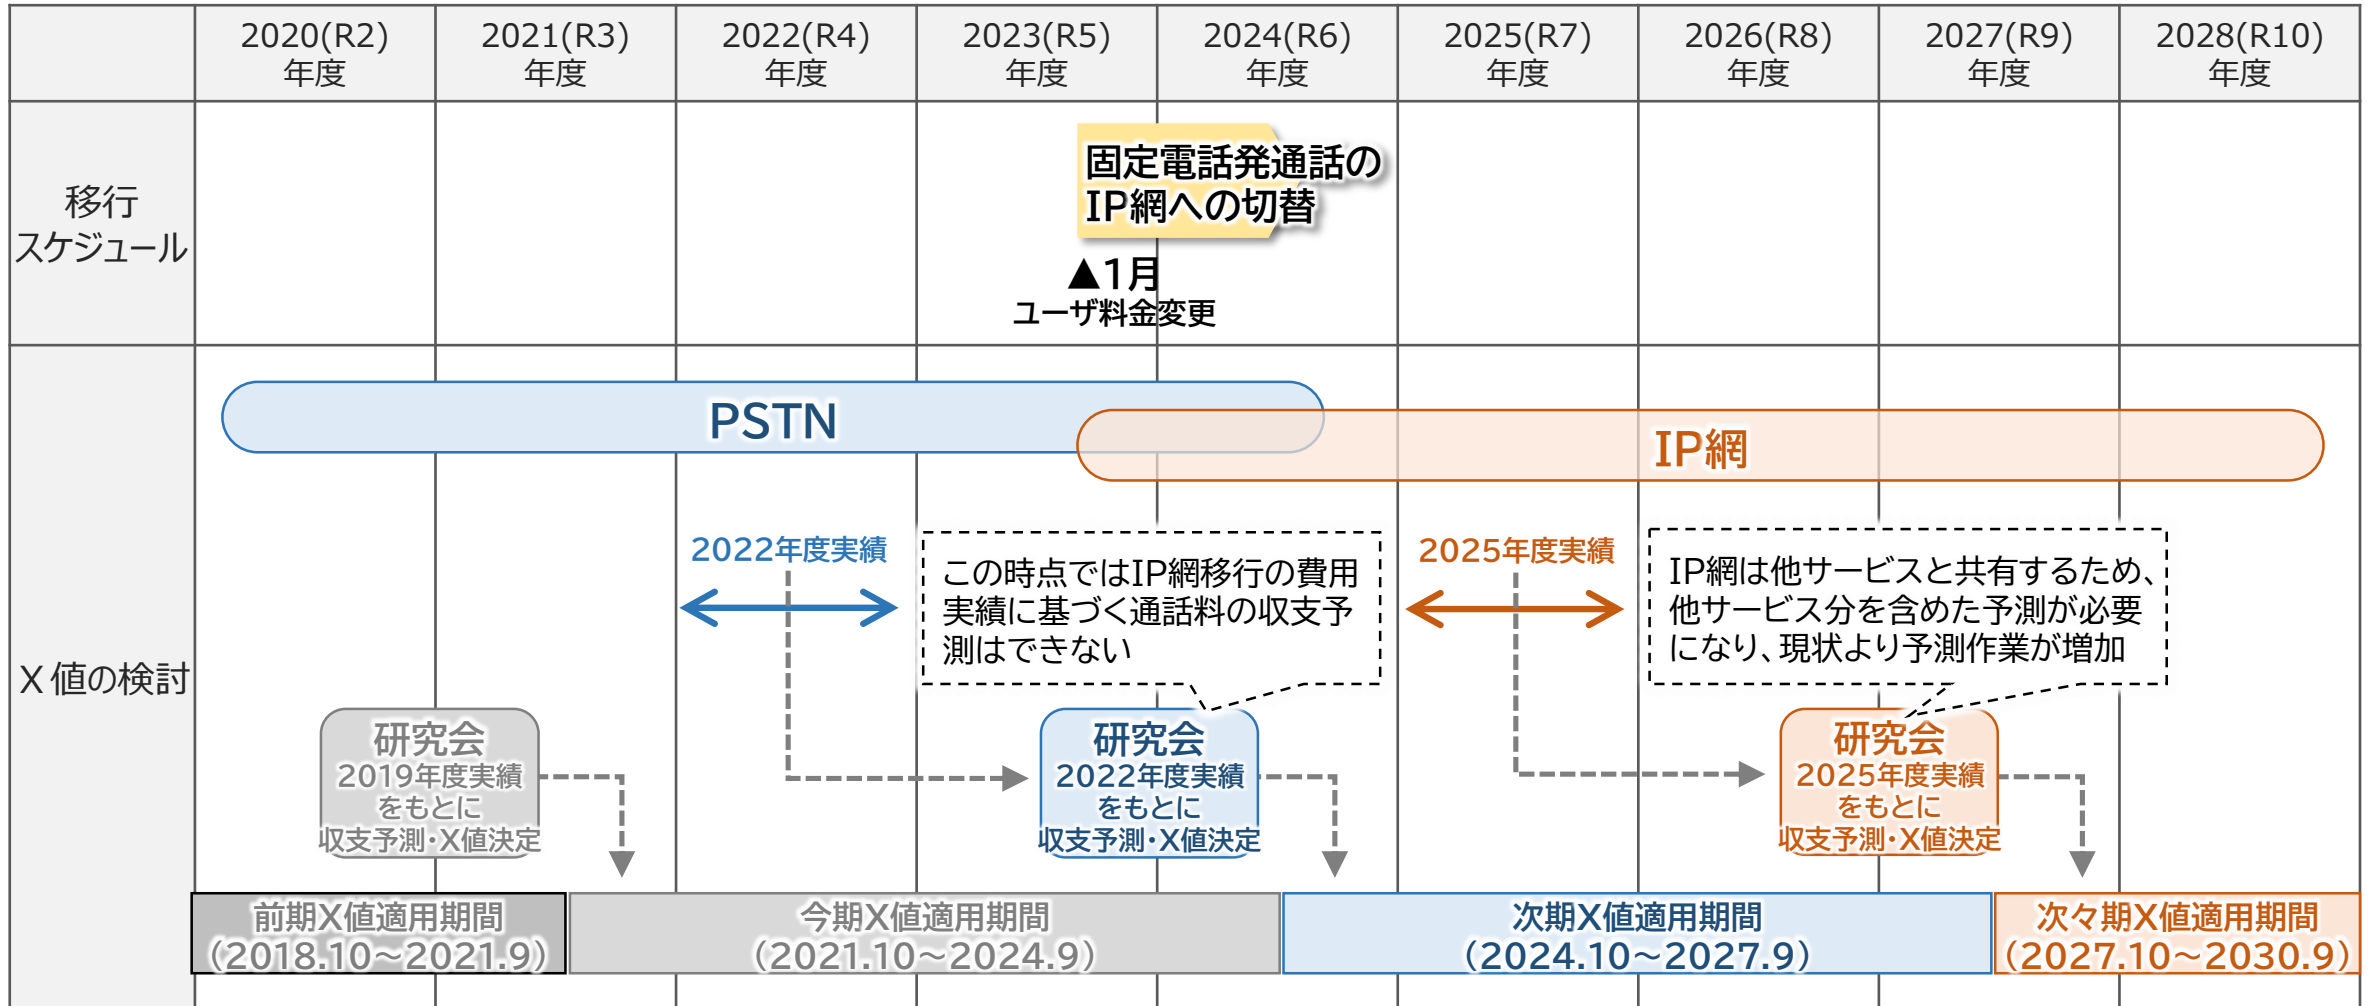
| | 2020(R2)年度 | 2021(R3)年度 | 2022(R4)年度 | 2023(R5)年度 | 2024(R6)年度 | 2025(R7)年度 | 2026(R8)年度 | 2027(R9)年度 | 2028(R10)年度 |
|---|---|---|---|---|---|---|---|---|---|

移行スケジュール

固定電話発通話のIP網への切替

▲1月
ユーザ料金変更

X値の検討

PSTN

IP網

2022年度実績

この時点ではIP網移行の費用実績に基づく通話料の収支予測はできない

2025年度実績

IP網は他サービスと共有するため、他サービス分を含めた予測が必要になり、現状より予測作業が増加

研究会
2019年度実績をもとに収支予測・X値決定

研究会
2022年度実績をもとに収支予測・X値決定

研究会
2025年度実績をもとに収支予測・X値決定

前期X値適用期間（2018.10～2021.9）

今期X値適用期間（2021.10～2024.9）

次期X値適用期間（2024.10～2027.9）

次々期X値適用期間（2027.10～2030.9）